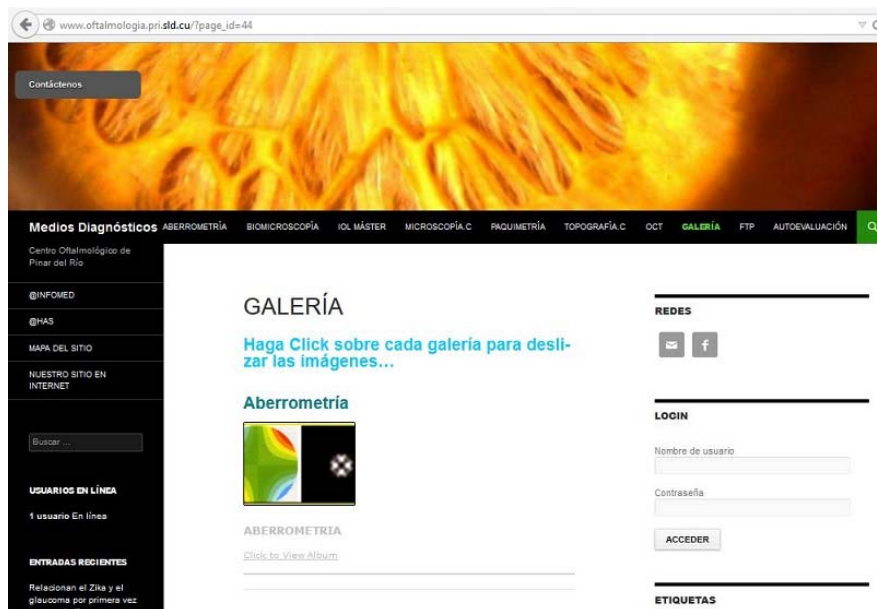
www.oftalmologia.pri.sld.cu/?page_id=44

Contáctenos

Medios Diagnósticos ABERROMETRÍA BIOMICROSCOPÍA IOL MÁSTER MICROSCOPÍA.C PAQUIMETRÍA TOPOGRAFÍA.C OCT GALERÍA FTP AUTOEVALUACIÓN

Centro Oftalmológico de Pinar del Río

@INFOMED

@HAS

MAPA DEL SITIO

NUESTRO SITIO EN INTERNET

Buscar ...

USUARIOS EN LÍNEA

1 usuario En línea

ENTRADAS RECIENTES

Relacionan el Zika y el glaucoma por primera vez

GALERÍA

Haga Click sobre cada galería para deslizar las imágenes...

Aberrometría

ABERROMETRIA

Click to View Album

REDES

LOGIN

Nombre de usuario

Contraseña

ACCEDER

ETIQUETAS